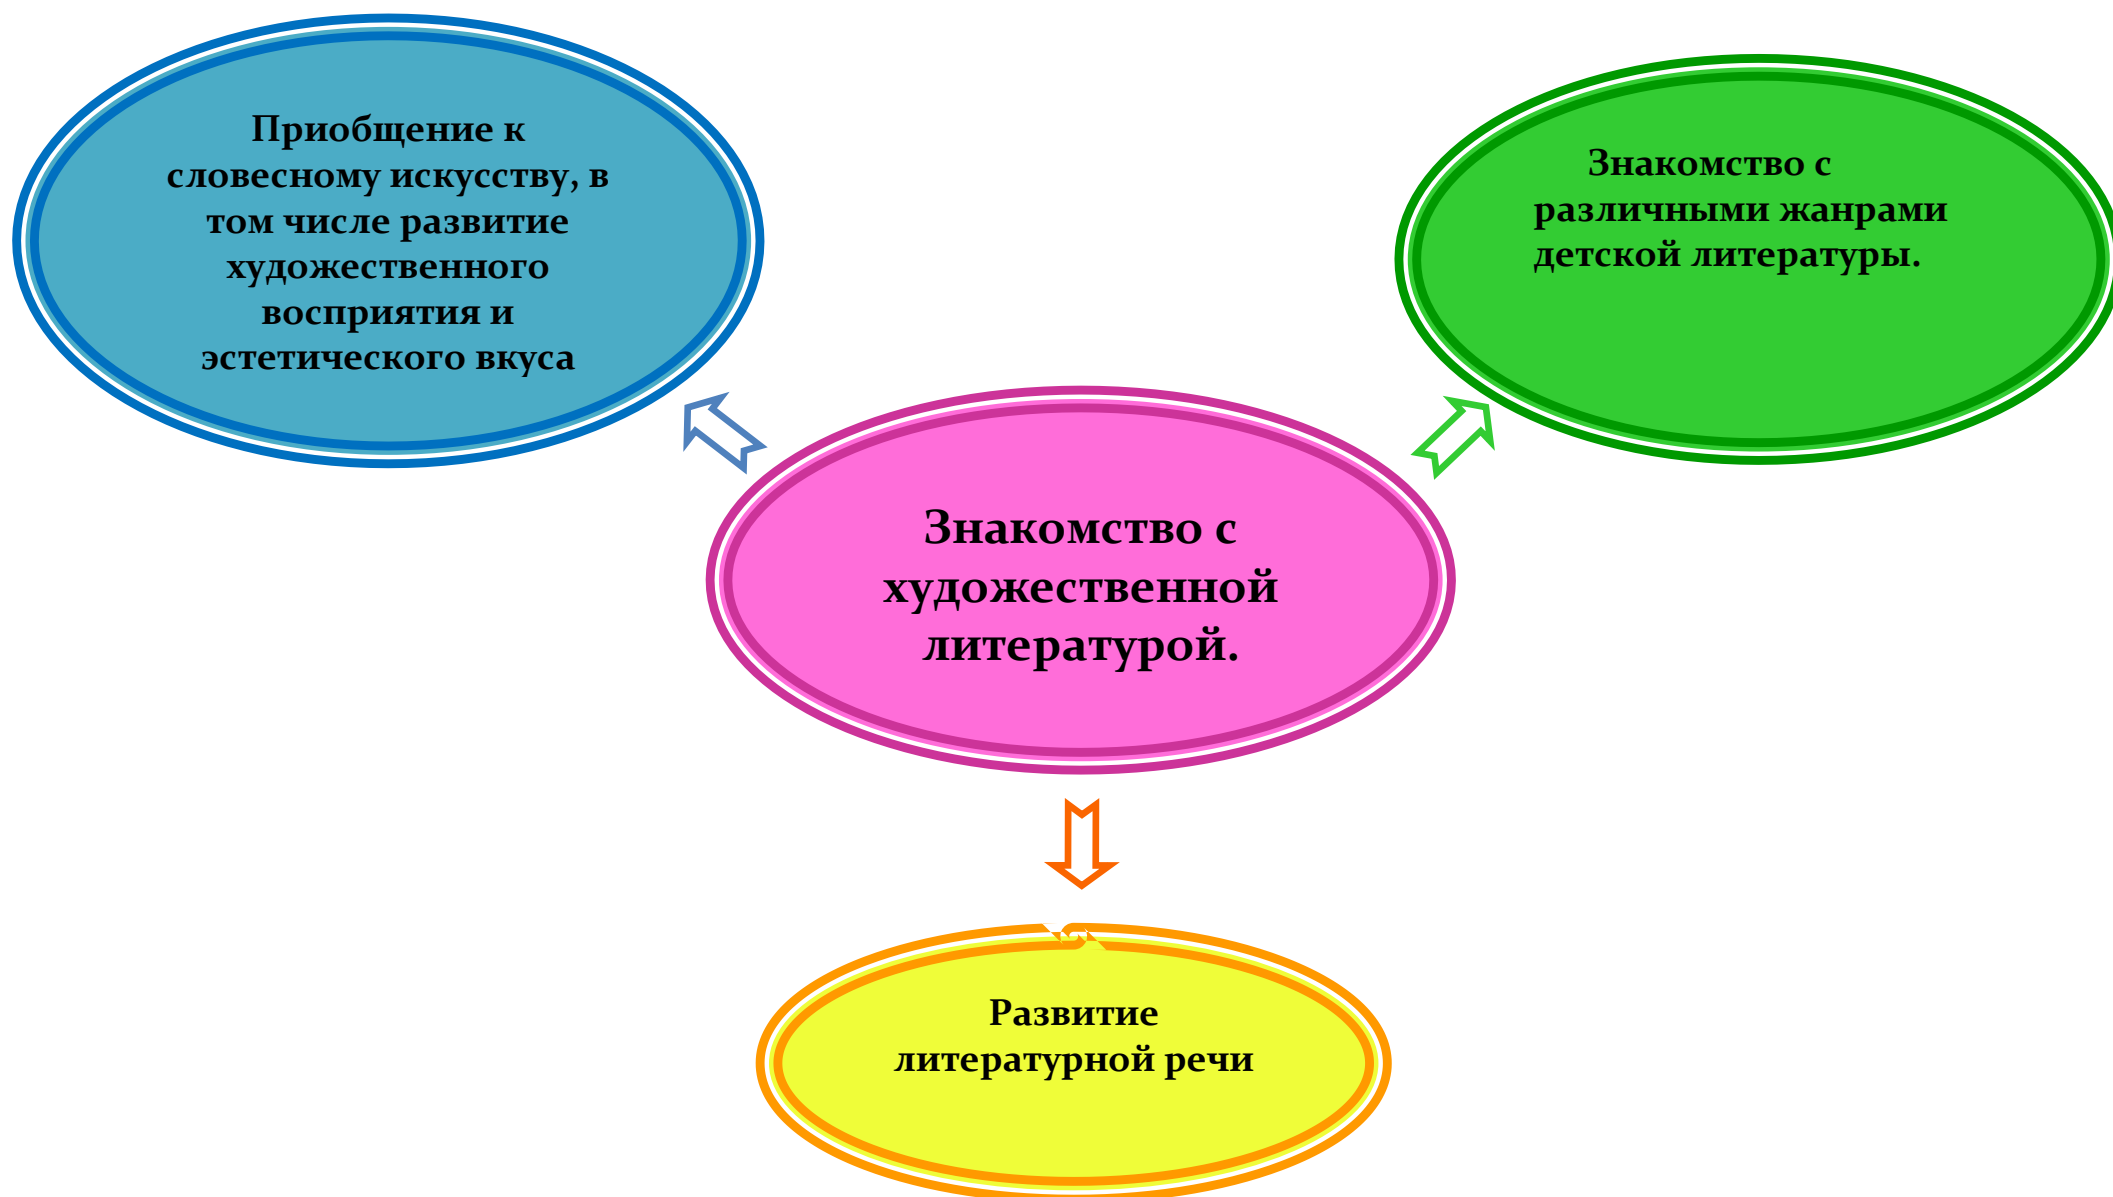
Приобщение к словесному искусству, в том числе развитие художественного восприятия и эстетического вкуса

Знакомство с различными жанрами детской литературы.

Знакомство с художественной литературой.

Развитие литературной речи